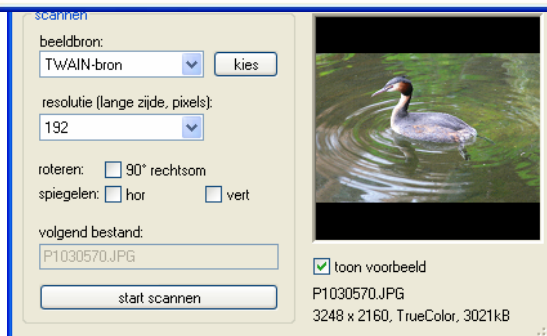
scannen

beeldbron:

TWAIN-bron

kies

resolutie (lange zijde, pixels):

192

roteren: 90° rechtsom

spiegelen: hor vert

volgend bestand:

P1030570.JPG

start scannen

toon voorbeeld

P1030570.JPG

3248 x 2160, TrueColor, 3021kB